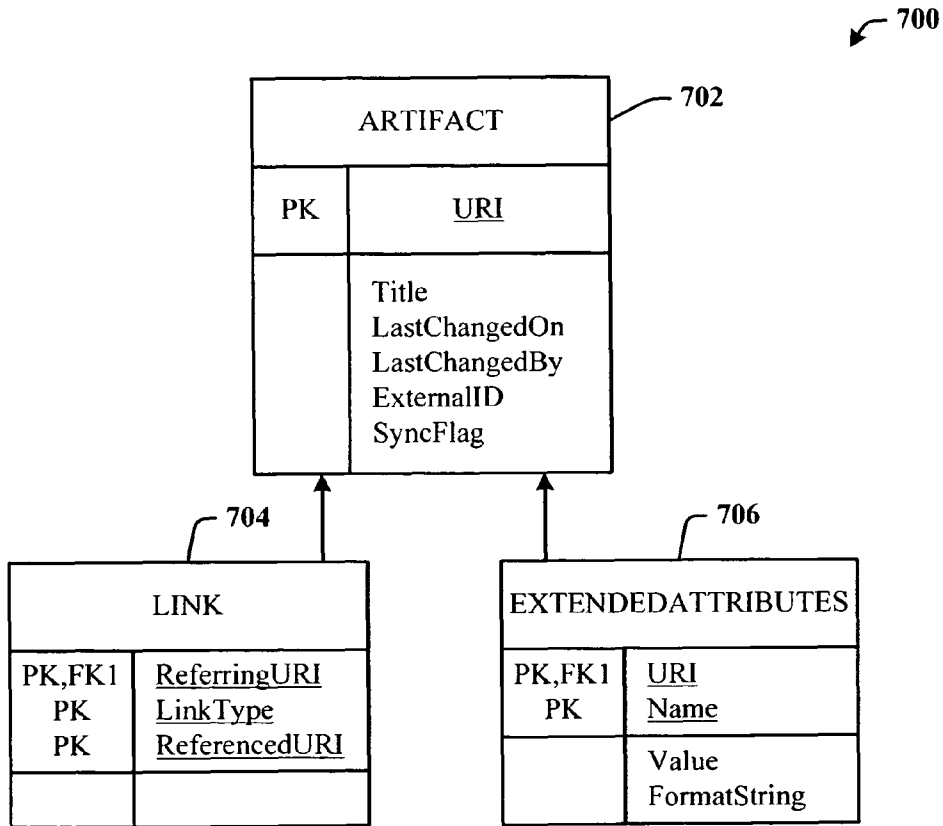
700

702

ARTIFACT

| PK | URI |
|---|---|
| | Title<br>LastChangedOn<br>LastChangedBy<br>ExternalID<br>SyncFlag |

704

LINK

| PK,FK1<br>PK<br>PK | ReferringURI<br>LinkType<br>ReferencedURI |
|---|---|
| | |

706

EXTENDEDATTRIBUTES

| PK,FK1<br>PK | URI<br>Name |
|---|---|
| | Value<br>FormatString |